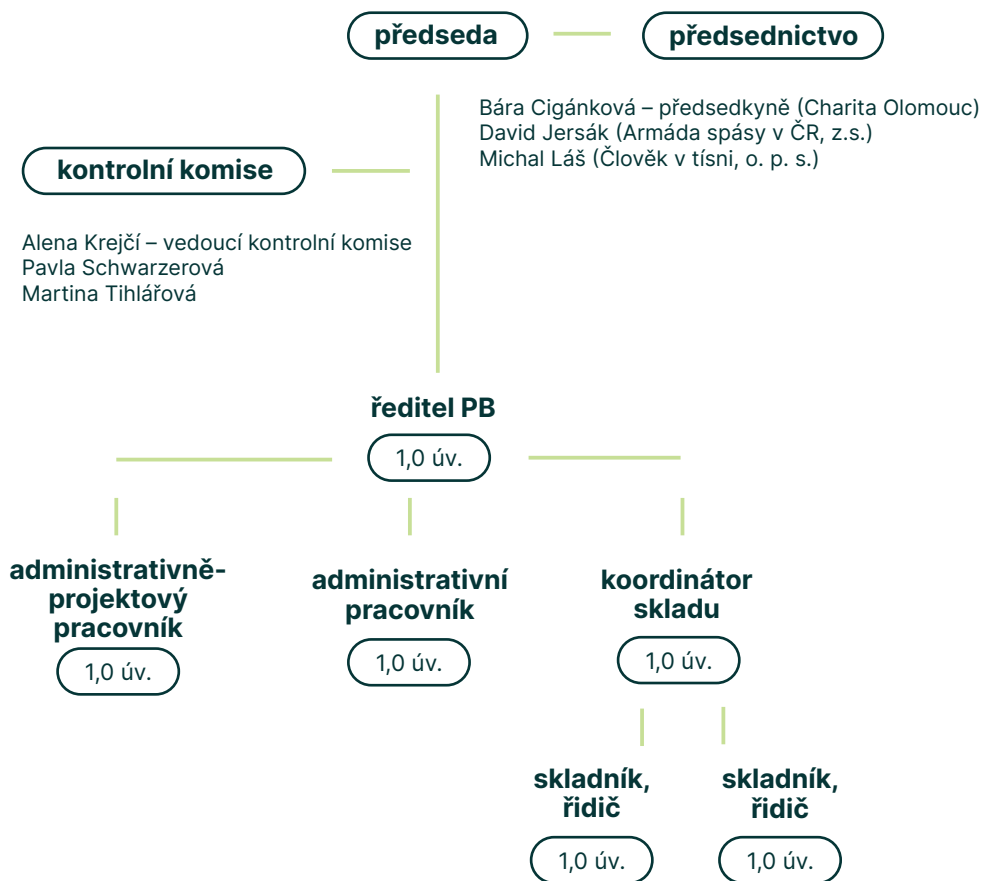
předseda

předsednictvo

Bára Cigánková – předsedkyně (Charita Olomouc)
David Jersák (Armáda spásy v ČR, z.s.)
Michal Láš (Člověk v tísni, o. p. s.)

kontrolní komise

Alena Krejčí – vedoucí kontrolní komise
Pavla Schwarzerová
Martina Tihlářová

ředitel PB

1,0 úv.

administrativně-projektový pracovník

1,0 úv.

administrativní pracovník

1,0 úv.

koordinátor skladu

1,0 úv.

skladník, řidič

1,0 úv.

skladník, řidič

1,0 úv.